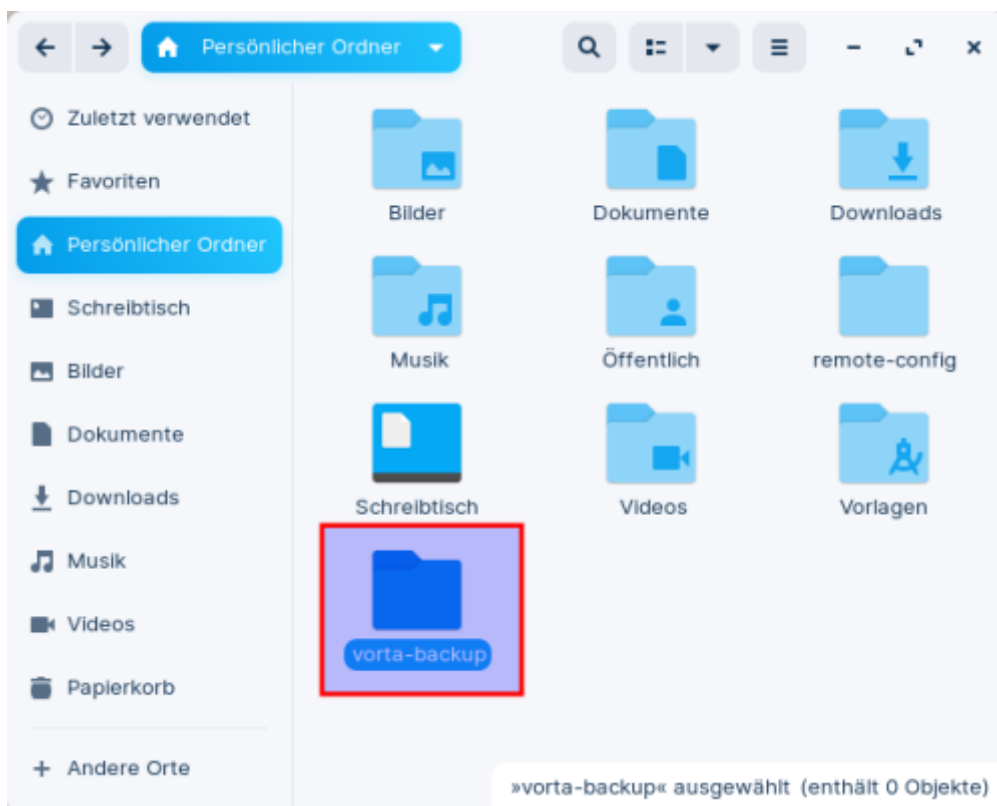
Persönlicher Ordner

Zuletzt verwendet
Favoriten
Persönlicher Ordner
Schreibtisch
Bilder
Dokumente
Downloads
Musik
Videos
Papierkorb
+ Andere Orte

Bilder
Dokumente
Downloads
Musik
Öffentlich
remote-config
Schreibtisch
Videos
Vorlagen
vorta-backup

»vorta-backup« ausgewählt (enthält 0 Objekte)